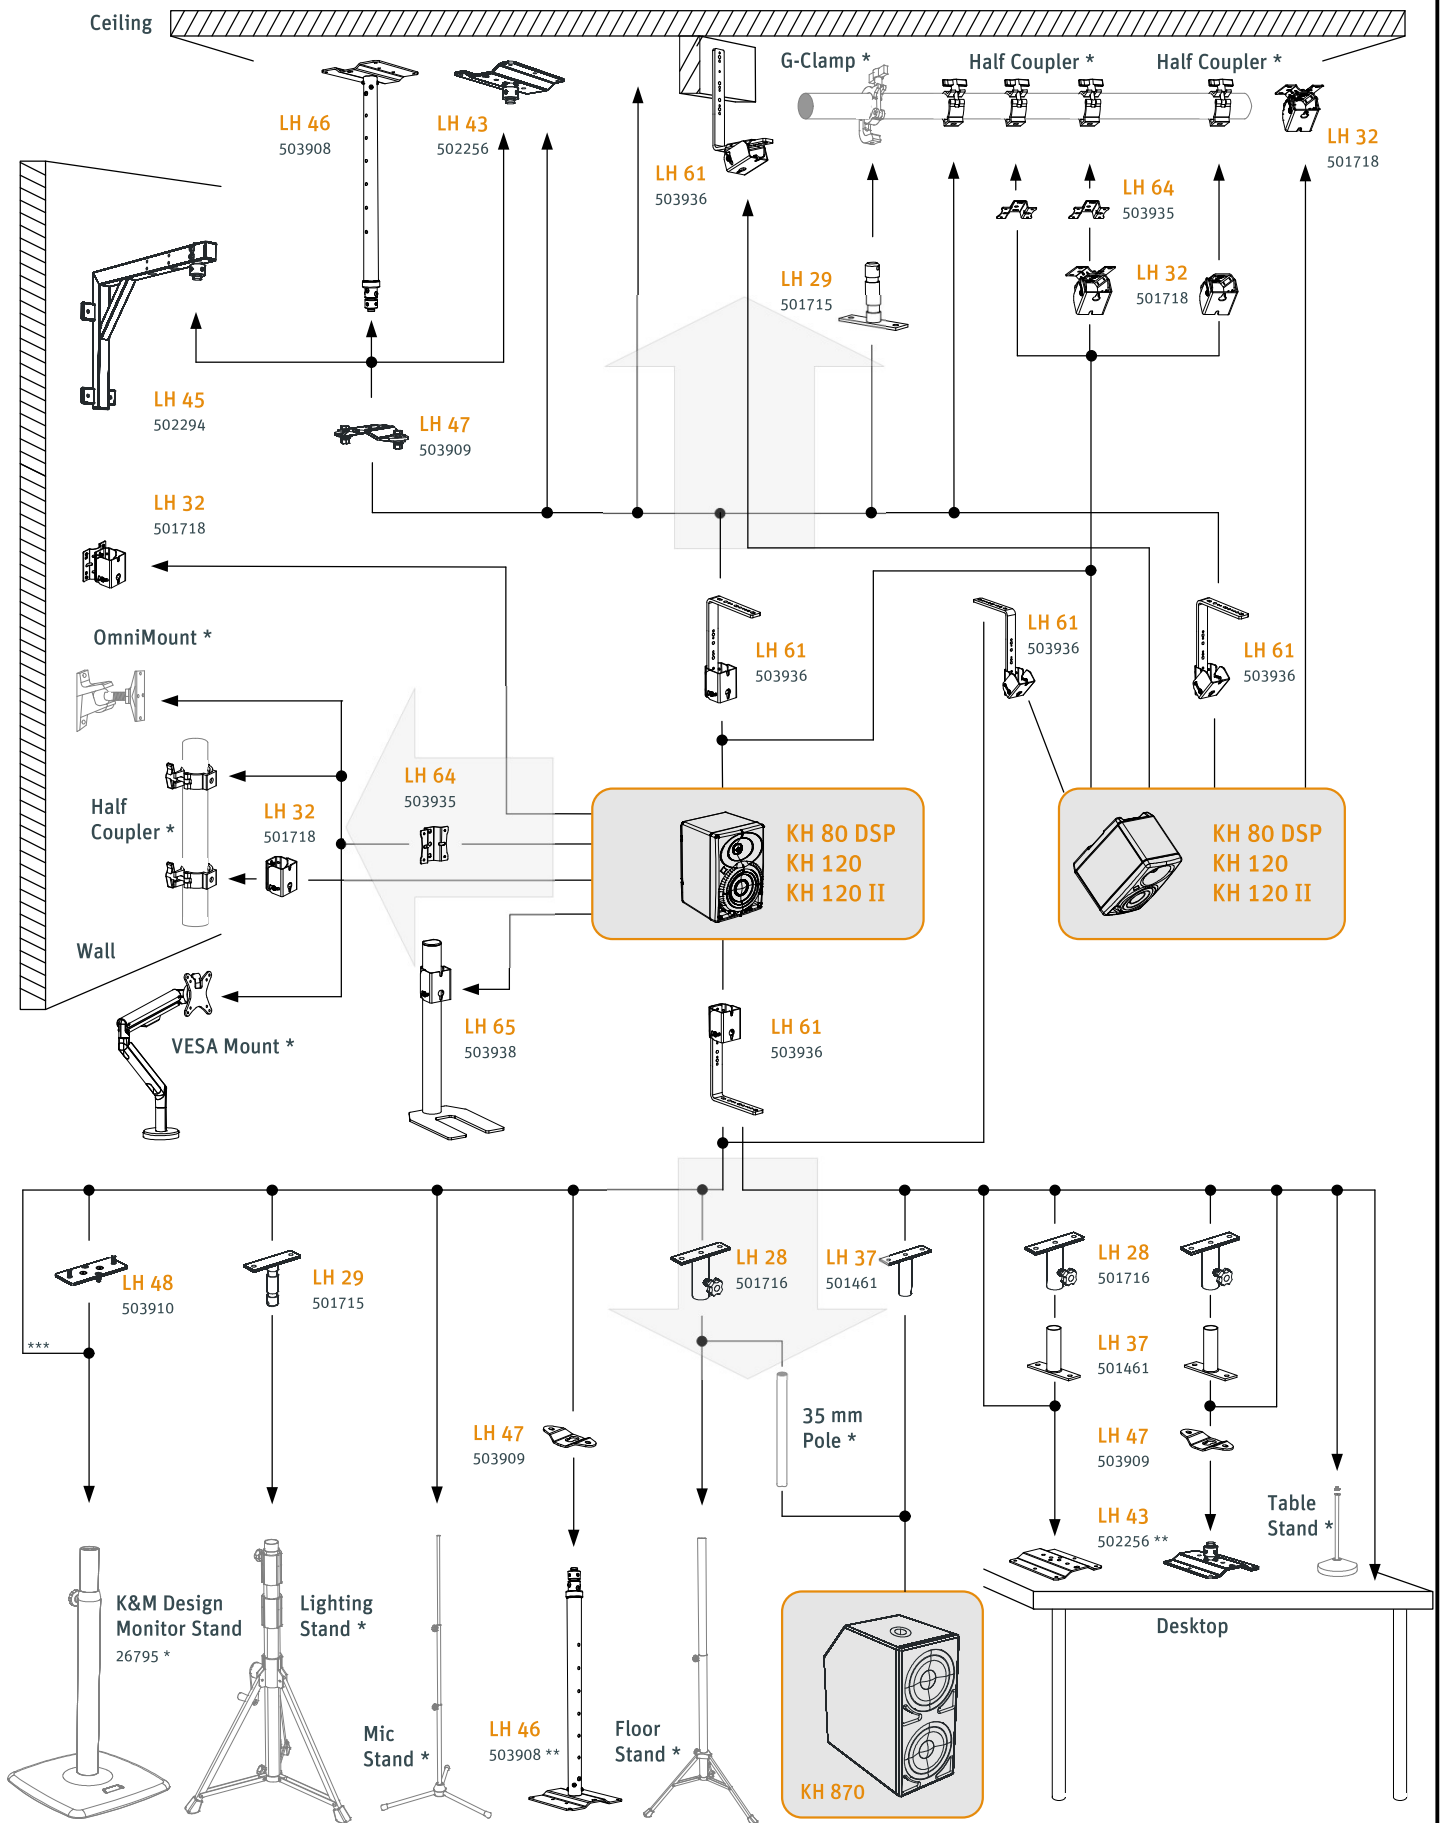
Ceiling

LH 46
503908

LH 43
502256

LH 61
503936

G-Clamp *

Half Coupler *

Half Coupler *

LH 32
501718

LH 64
503935

LH 29
501715

LH 32
501718

LH 45
502294

LH 47
503909

LH 32
501718

OmniMount *

LH 61
503936

LH 61
503936

LH 61
503936

LH 64
503935

Half Coupler *

LH 32
501718

KH 80 DSP
KH 120
KH 120 II

KH 80 DSP
KH 120
KH 120 II

Wall

VESA Mount *

LH 65
503938

LH 61
503936

LH 48
503910

LH 29
501715

LH 28
501716

LH 37
501461

LH 28
501716

***

LH 37
501461

35 mm
Pole *

LH 47
503909

LH 47
503909

LH 43
502256 **

Table
Stand *

K&M Design
Monitor Stand
26795 *

Lighting
Stand *

Desktop

Mic
Stand *

LH 46
503908 **

Floor
Stand *

KH 870